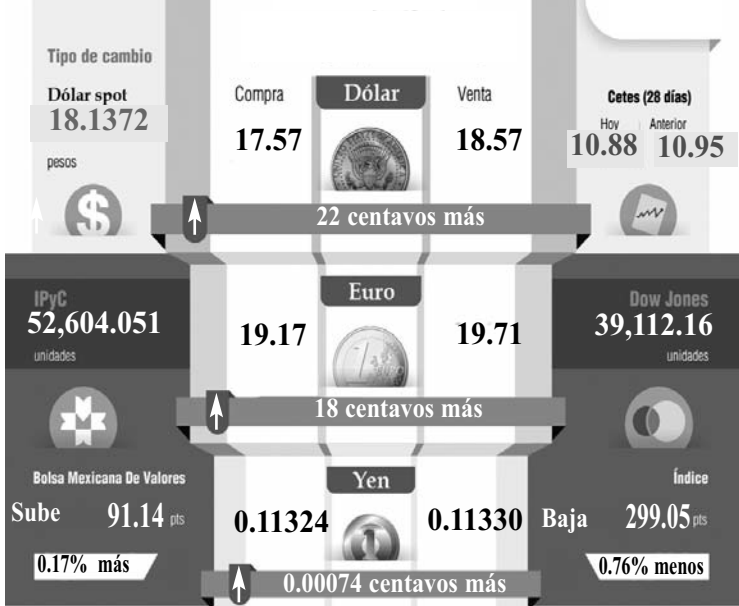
Tipo de cambio

Dólar spot
18.1372
pesos

Compra
17.57

Dólar

Venta
18.57

Cetes (28 días)
Hoy
10.88
Anterior
10.95

22 centavos más

IPyC
52,604.051
unidades

Euro
19.17
19.71

Dow Jones
39,112.16
unidades

18 centavos más

Bolsa Mexicana De Valores
Sube 91.14 pts
0.17% más

Yen
0.11324
0.11330

Índice
Baja 299.05 pts
0.76% menos

0.00074 centavos más